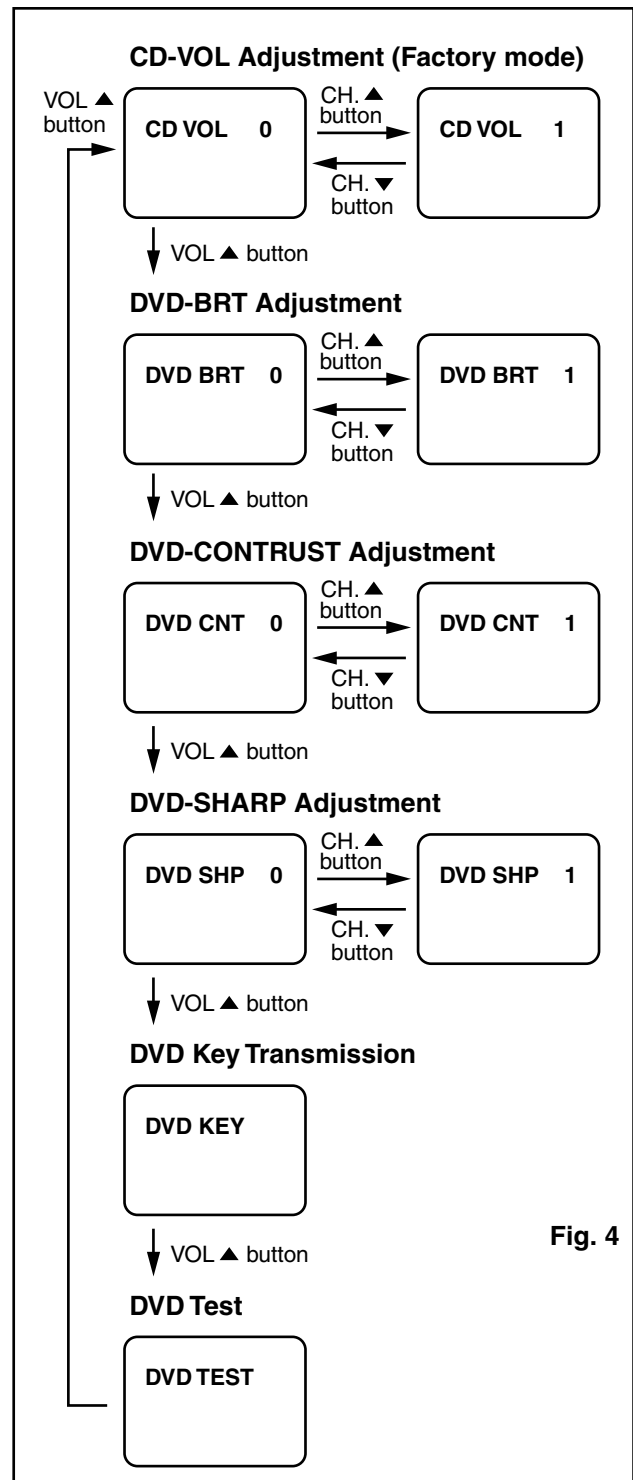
CD-VOL Adjustment (Factory mode)

VOL ▲ button

CD VOL 0

CH. ▲ button

CH. ▼ button

CD VOL 1

VOL ▲ button

DVD-BRT Adjustment

DVD BRT 0

CH. ▲ button

CH. ▼ button

DVD BRT 1

VOL ▲ button

DVD-CONTRUST Adjustment

DVD CNT 0

CH. ▲ button

CH. ▼ button

DVD CNT 1

VOL ▲ button

DVD-SHARP Adjustment

DVD SHP 0

CH. ▲ button

CH. ▼ button

DVD SHP 1

VOL ▲ button

DVD Key Transmission

DVD KEY

VOL ▲ button

Fig. 4

DVD Test

DVD TEST